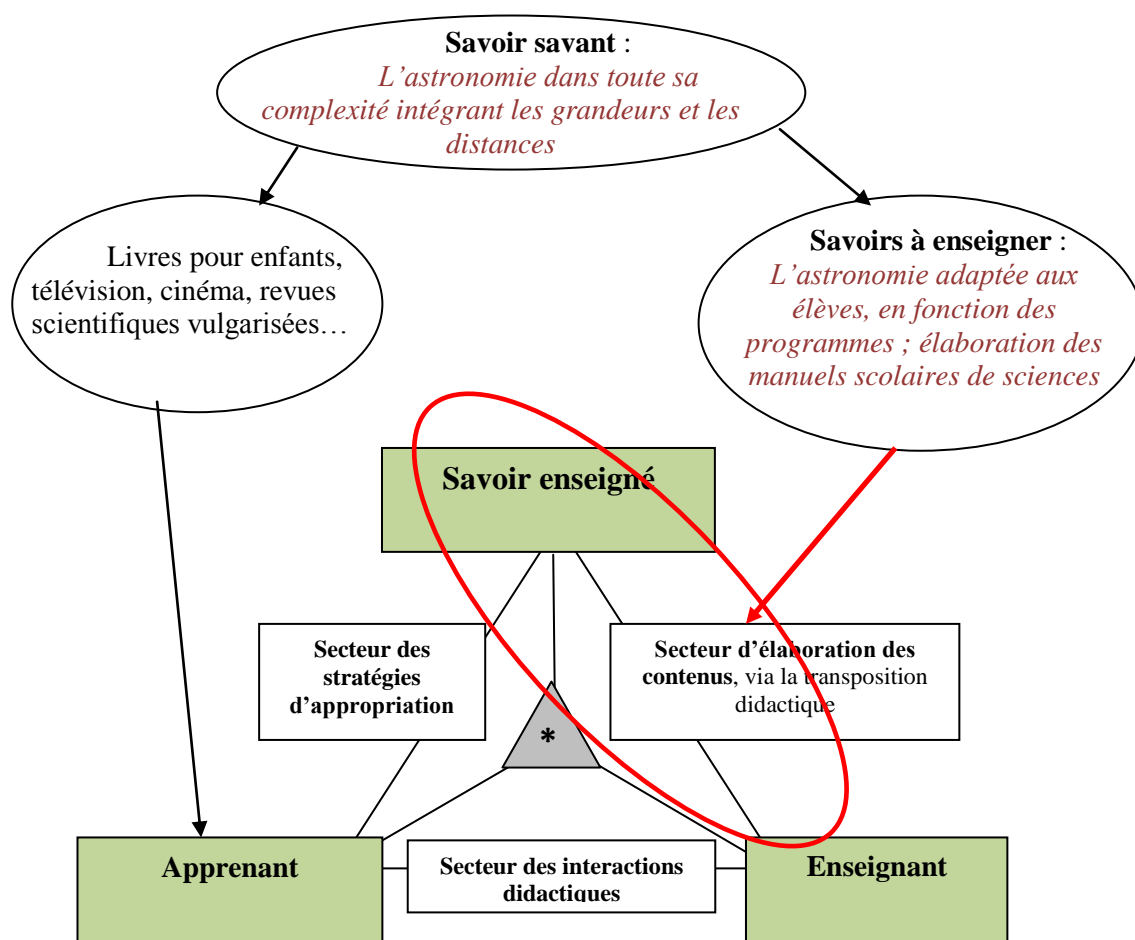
**Savoir savant** :
*L'astronomie dans toute sa complexité intégrant les grandeurs et les distances*

Livres pour enfants, télévision, cinéma, revues scientifiques vulgarisées…

**Savoirs à enseigner** :
*L'astronomie adaptée aux élèves, en fonction des programmes ; élaboration des manuels scolaires de sciences*

**Savoir enseigné**

**Secteur des stratégies d'appropriation**

**Secteur d'élaboration des contenus**, via la transposition didactique

*

**Apprenant**

**Secteur des interactions didactiques**

**Enseignant**